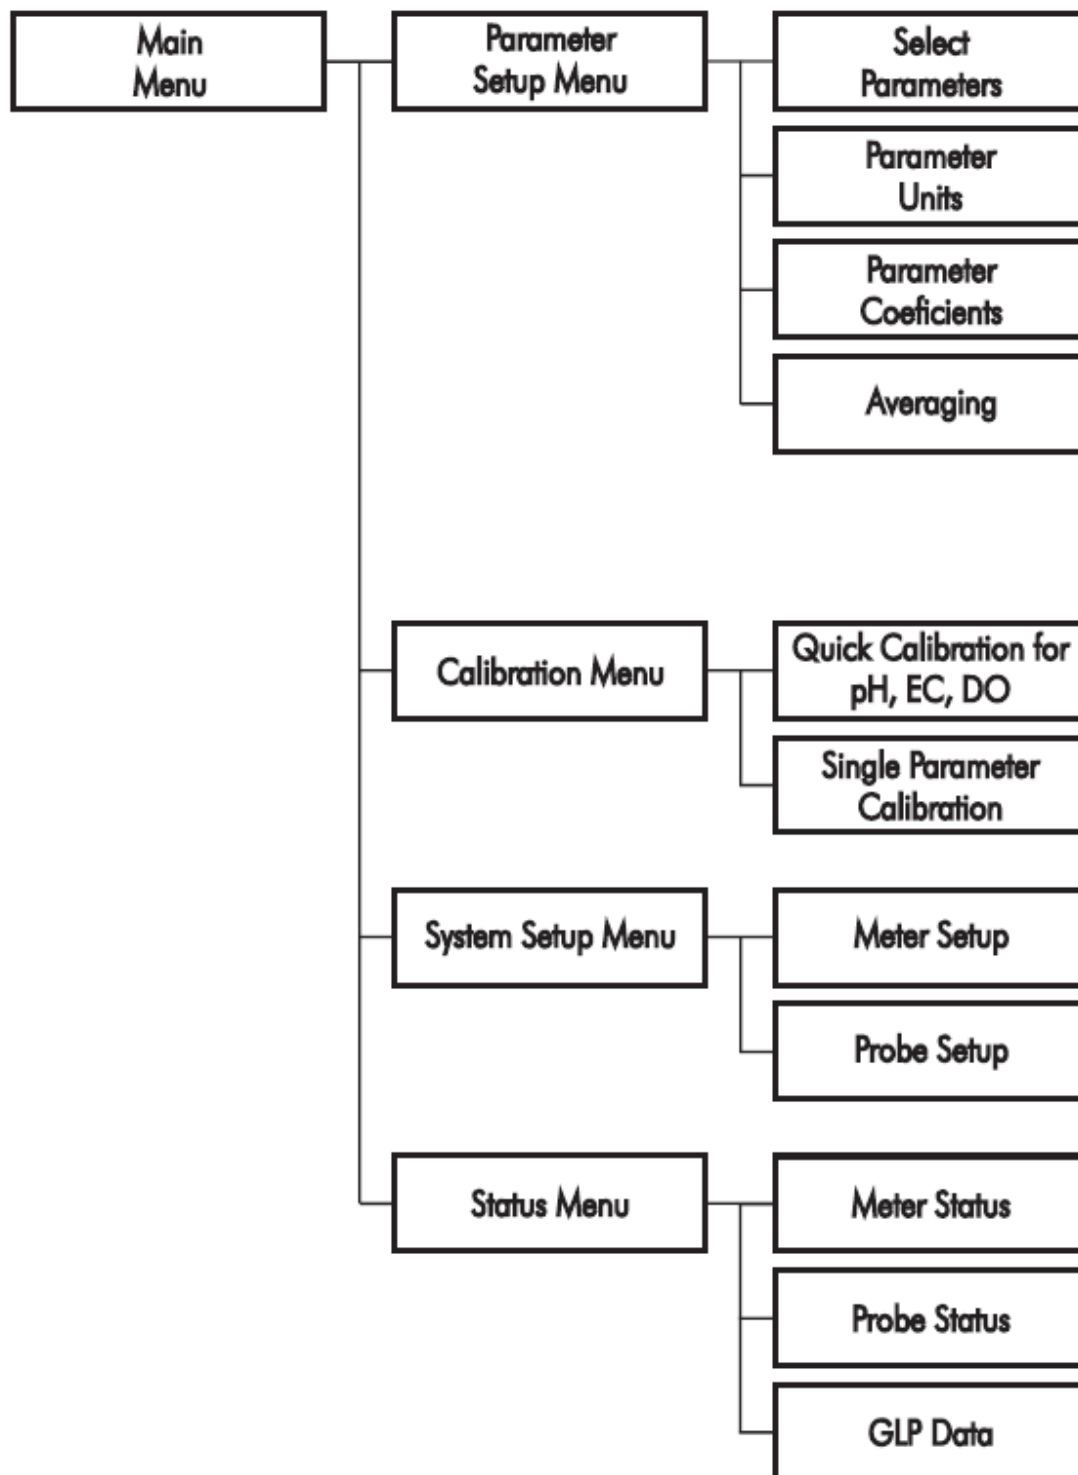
Main Menu

Parameter Setup Menu

Select Parameters

Parameter Units

Parameter Coeficients

Averaging

Calibration Menu

Quick Calibration for pH, EC, DO

Single Parameter Calibration

System Setup Menu

Meter Setup

Probe Setup

Status Menu

Meter Status

Probe Status

GLP Data